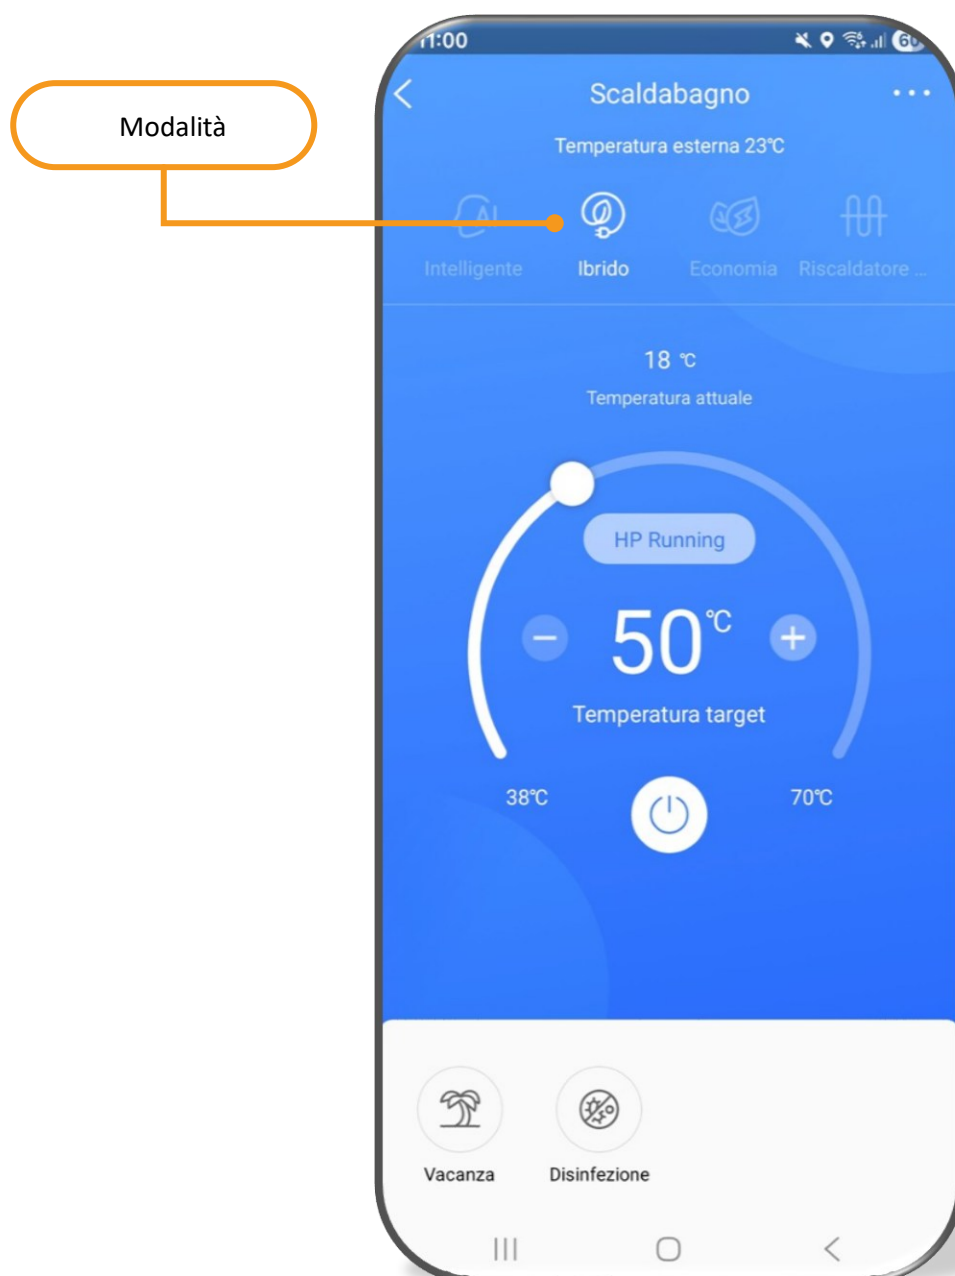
Modalità

11:00 60

Scaldabagno

Temperatura esterna 23℃

AI

Intelligente Ibrido Economia Riscaldatore ...

18 ℃

Temperatura attuale

HP Running

50℃

Temperatura target

38℃ 70℃

Vacanza Disinfezione